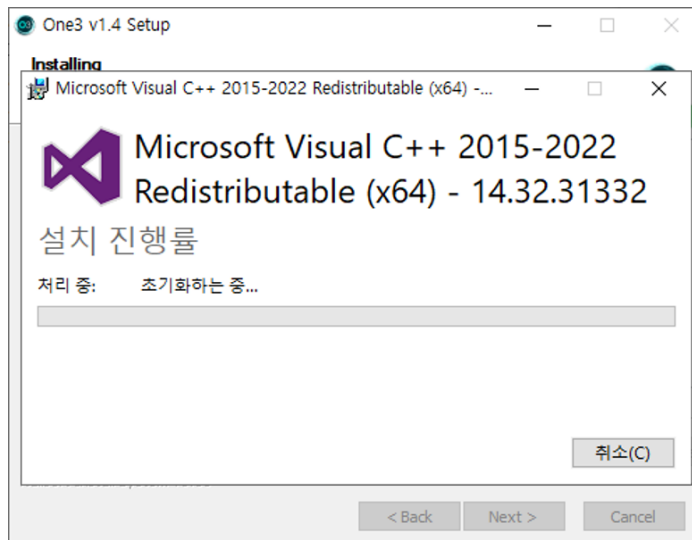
One3 v1.4 Setup

Installing

Microsoft Visual C++ 2015-2022 Redistributable (x64) -...

Microsoft Visual C++ 2015-2022 Redistributable (x64) - 14.32.31332

설치 진행률

처리 중: 초기화하는 중...

취소(C)

< Back

Next >

Cancel